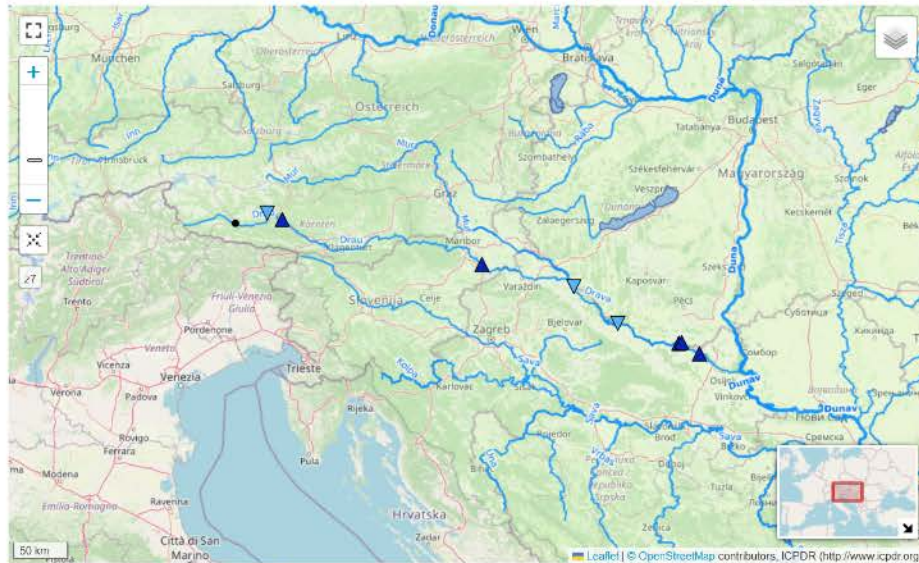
+
−
Donau
Wien
Bratislava
München
Salzburg
Österreich
Inn
Innsbruck
Salzach
Mur
Graz
Steiermark
Kärnten
Drau
Maribor
Mur
Szombathely
Zalaegerszeg
Veszprém
Székesfehérvár
Balaton
Tatabánya
Budapest
Magyarország
Duna
Eger
Szolnok
Kecskemét
Tisza
Szeged
Pécs
Kaposvár
Drava
Varaždin
Bjelovar
Zagreb
Slovenija
Celje
Ljubljana
Trento
Trentino-Alto Adige/Südtirol
Friuli-Venezia Giulia
Pordenone
Veneto
Vicenza
Venezia
Verona
Padova
Trieste
Rovigo
Ferrara
Modena
Emilia-Romagna
Ravenna
Rijeka
Pula
Karlovac
Kolpa
Sava
Una
Vrbas
Osijek
Vinkovci
Dunav
Сомбор
Суботица
Нови Сад
Сремска
Brod
Hrvatska
Zadar
Republika Srpska
Tuzla
Zenica
Città di San Marino
50 km
Leaflet | © OpenStreetMap contributors, ICPDR (http://www.icpdr.org